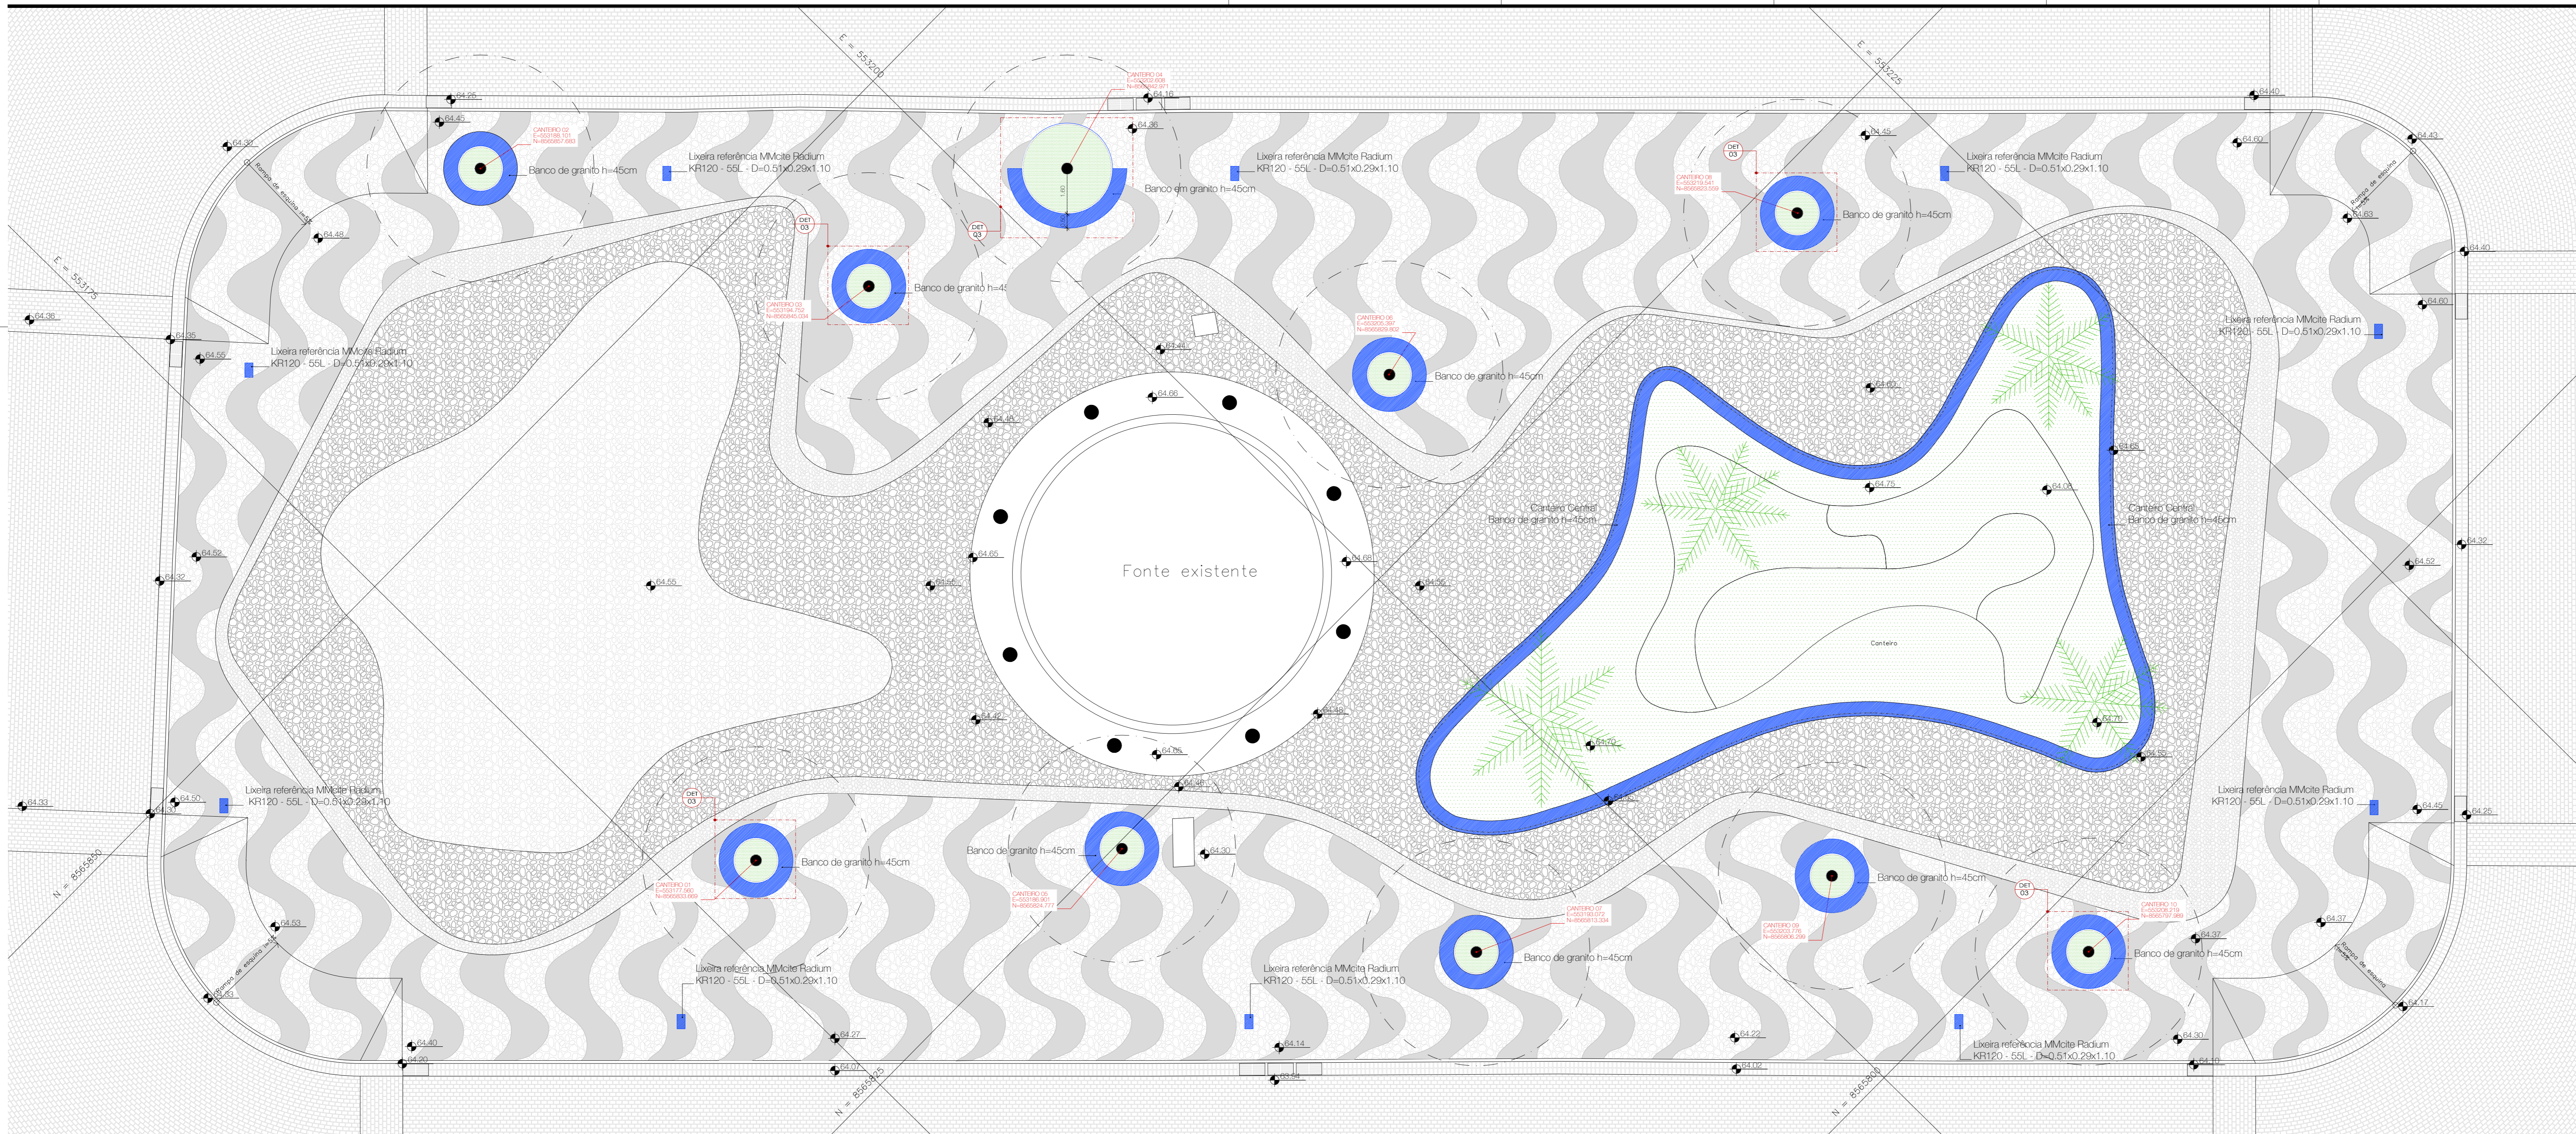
E = 553200

E = 553225

E = 553175

N = 8565850

N = 8565825

N = 8565800

Fonte existente

Banco de granito h=45cm

Banco em granito h=45cm

Lixeira referência MMcite Radium KR120 - 55L - D=0.51x0.29x1.10

Lixeira referência MMcite Radium KR120 - 55L - D=0.51x0.29x1.10

Lixeira referência MMcite Radium KR120 - 55L - D=0.51x0.29x1.10

Lixeira referência MMcite Radium KR120 - 55L - D=0.51x0.29x1.10

Lixeira referência MMcite Radium KR120 - 55L - D=0.51x0.29x1.10

Lixeira referência MMcite Radium KR120 - 55L - D=0.51x0.29x1.10

Lixeira referência MMcite Radium KR120 - 55L - D=0.51x0.29x1.10

Lixeira referência MMcite Radium KR120 - 55L - D=0.51x0.29x1.10

Lixeira referência MMcite Radium KR120 - 55L - D=0.51x0.29x1.10

Lixeira referência MMcite Radium KR120 - 55L - D=0.51x0.29x1.10

Banco de granito h=45cm

Banco de granito h=45cm

Banco de granito h=45cm

Banco de granito h=45cm

Banco de granito h=45cm

Banco de granito h=45cm

Banco de granito h=45cm

Banco de granito h=45cm

Banco de granito h=45cm

Canteiro Central Banco de granito h=45cm

Canteiro Central Banco de granito h=45cm

Canteiro

DET 03

DET 03

DET 03

DET 03

DET 03

64.25 64.45 64.37 64.48 64.36 64.35 64.55 64.52 64.32 64.55 64.16 64.36 64.44 64.66 64.48 64.65 64.55 64.42 64.65 64.46 64.68 64.52 64.48 64.45 64.60 64.75 64.06 64.68 64.70 64.32 64.40 64.60 64.43 64.53 64.40 64.60 64.32 64.52 64.45 64.25 64.50 64.33 64.53 64.40 64.20 64.27 64.07 64.14 64.04 64.30 64.22 64.02 64.30 64.10 64.37 64.17 64.37 64.62